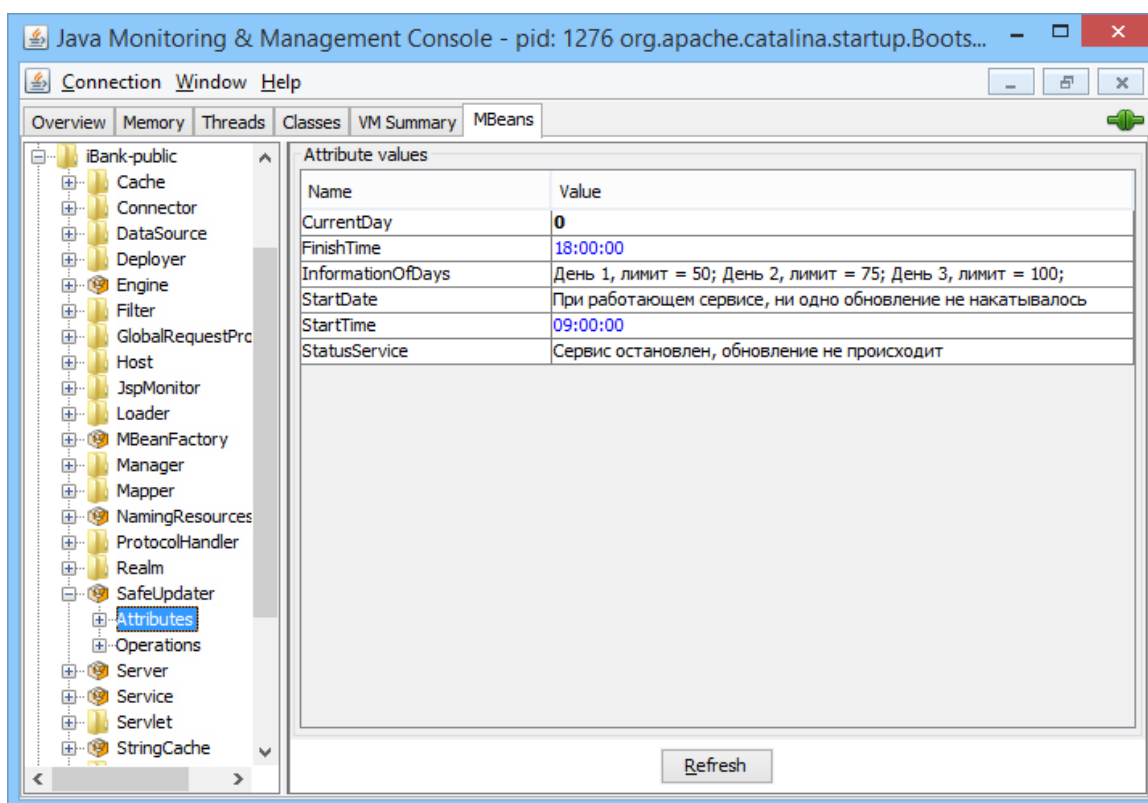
Java Monitoring & Management Console - pid: 1276 org.apache.catalina.startup.Boots...

Connection Window Help

Overview | Memory | Threads | Classes | VM Summary | MBeans

iBank-public
Cache
Connector
DataSource
Deployer
Engine
Filter
GlobalRequestPro
Host
JspMonitor
Loader
MBeanFactory
Manager
Mapper
NamingResources
ProtocolHandler
Realm
SafeUpdater
Attributes
Operations
Server
Service
Servlet
StringCache

Attribute values

| Name | Value |
|---|---|
| CurrentDay | 0 |
| FinishTime | 18:00:00 |
| InformationOfDays | День 1, лимит = 50; День 2, лимит = 75; День 3, лимит = 100; |
| StartDate | При работающем сервисе, ни одно обновление не накатывалось |
| StartTime | 09:00:00 |
| StatusService | Сервис остановлен, обновление не происходит |

Refresh